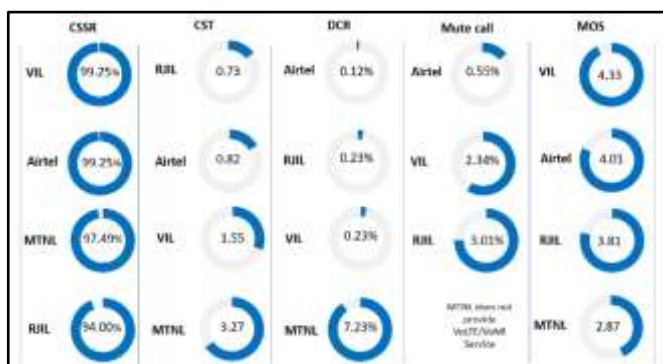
| CSSR | | CST | | DCR | | Mute call | | MOS | |
|---|---|---|---|---|---|---|---|---|---|
| VIL | 99.25% | RJIL | 0.73 | Airtel | 0.12% | Airtel | 0.55% | VIL | 4.33 |
| Airtel | 99.25% | Airtel | 0.82 | RJIL | 0.23% | VIL | 2.34% | Airtel | 4.01 |
| MTNL | 97.49% | VIL | 1.55 | VIL | 0.23% | RJIL | 5.01% | RJIL | 3.81 |
| RJIL | 94.00% | MTNL | 3.27 | MTNL | 7.23% | MTNL does not provide VoLTE/VoWifi Service | | MTNL | 2.87 |